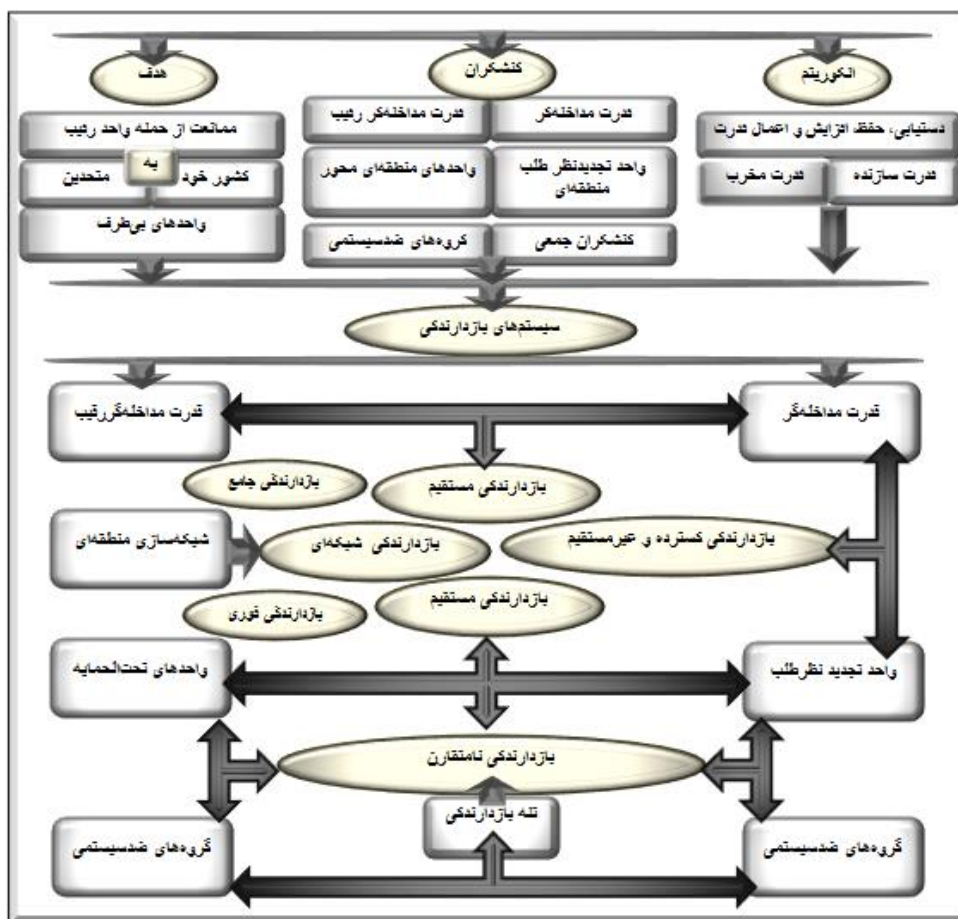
الگوریتم

کنشگران

هدف

دستیابی، حفظ افزایش و اعمال قدرت

قدرت سازنده

قدرت مخرب

قدرت مداخله‌گر

قدرت مداخله‌گر رقیب

واحد تجدیدنظر طلب منطقه‌ای

واحدهای منطقه‌ای محور

کنشگران جمعی

گروه‌های ضدسیستمی

ممانعت از حمله واحد رقیب

به

کشور خود

متحدین

واحدهای بی‌طرف

سیستم‌های بازدارندگی

قدرت مداخله‌گر

قدرت مداخله‌گر رقیب

بازدارندگی مستقیم

بازدارندگی جامع

بازدارندگی گسترده و غیرمستقیم

بازدارندگی شبکه‌ای

شبکه‌سازی منطقه‌ای

بازدارندگی مستقیم

بازدارندگی فوری

واحد تجدید نظرطلب

واحدهای تحت‌الحمایه

بازدارندگی نامتقارن

تله بازدارندگی

گروه‌های ضدسیستمی

گروه‌های ضدسیستمی